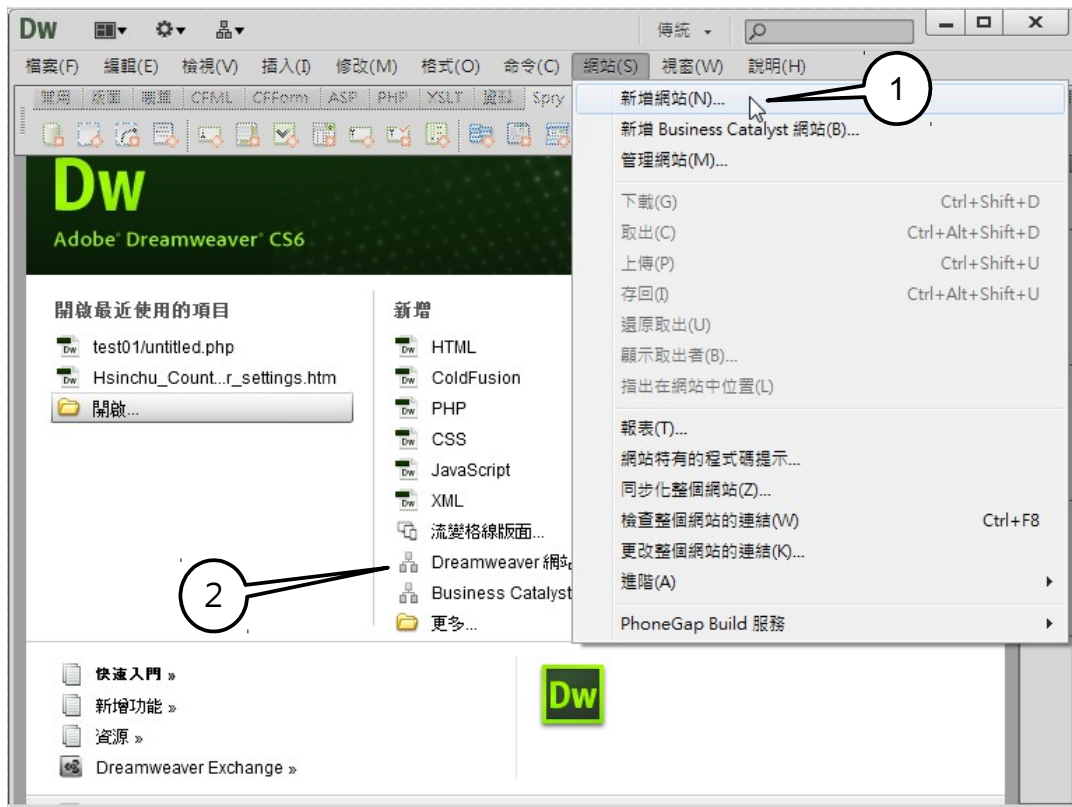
Dw

傳統

檔案(F) 編輯(E) 檢視(V) 插入(I) 修改(M) 格式(O) 命令(C) 網站(S) 視窗(W) 說明(H)

常用 版面 表單 CFML CFForm ASP PHP XSLT 資料 Spry

Dw
Adobe® Dreamweaver® CS6

開啟最近使用的項目
test01/untitled.php
Hsinchu_Count...r_settings.htm
開啟...

新增
HTML
ColdFusion
PHP
CSS
JavaScript
XML
流變格線版面...
Dreamweaver 網站
Business Catalyst
更多...

新增網站(N)...
新增 Business Catalyst 網站(B)...
管理網站(M)...
下載(G) Ctrl+Shift+D
取出(C) Ctrl+Alt+Shift+D
上傳(P) Ctrl+Shift+U
存回(I) Ctrl+Alt+Shift+U
還原取出(U)
顯示取出者(B)...
指出在網站中位置(L)
報表(T)...
網站特有的程式碼提示...
同步化整個網站(Z)...
檢查整個網站的連結(W) Ctrl+F8
更改整個網站的連結(K)...
進階(A)
PhoneGap Build 服務

1
2

快速入門 »
新增功能 »
資源 »
Dreamweaver Exchange »

Dw